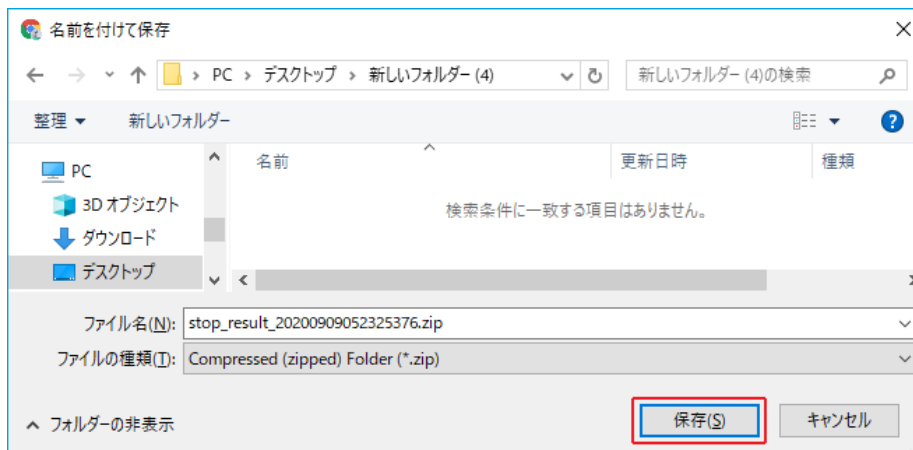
名前を付けて保存

PC > デスクトップ > 新しいフォルダー (4)

新しいフォルダー (4)の検索

整理 ▾ 新しいフォルダー

PC
3D オブジェクト
ダウンロード
デスクトップ

名前 更新日時 種類

検索条件に一致する項目はありません。

ファイル名(N): stop_result_20200909052325376.zip
ファイルの種類(T): Compressed (zipped) Folder (*.zip)

フォルダーの非表示

保存(S) キャンセル